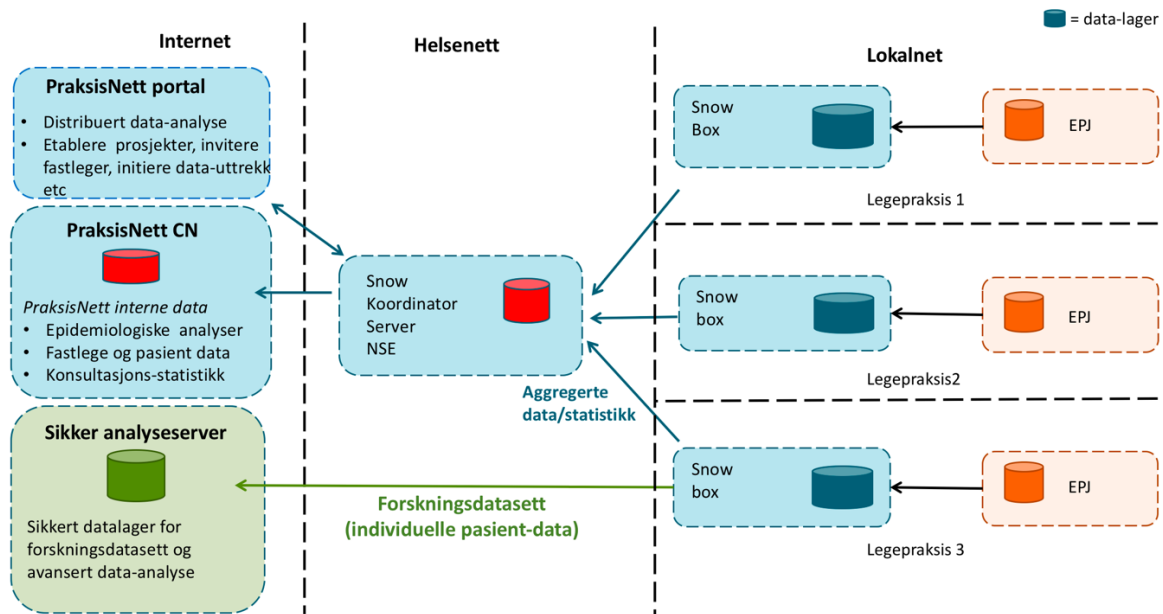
= data-lager

Internet

Helsenett

Lokalnet

PraksisNett portal
• Distribuert data-analyse
• Etablere prosjekter, invitere fastleger, initiere data-uttrekk etc

PraksisNett CN

PraksisNett interne data
• Epidemiologiske analyser
• Fastlege og pasient data
• Konsultasjons-statistikk

Sikker analyseserver

Sikkert datalager for forskningsdatasett og avansert data-analyse

Snow Koordinator Server NSE

Aggregerte data/statistikk

Forskningsdatasett (individuelle pasient-data)

Snow Box

EPJ

Legepraksis 1

Snow box

EPJ

Legepraksis2

Snow box

EPJ

Legepraksis 3